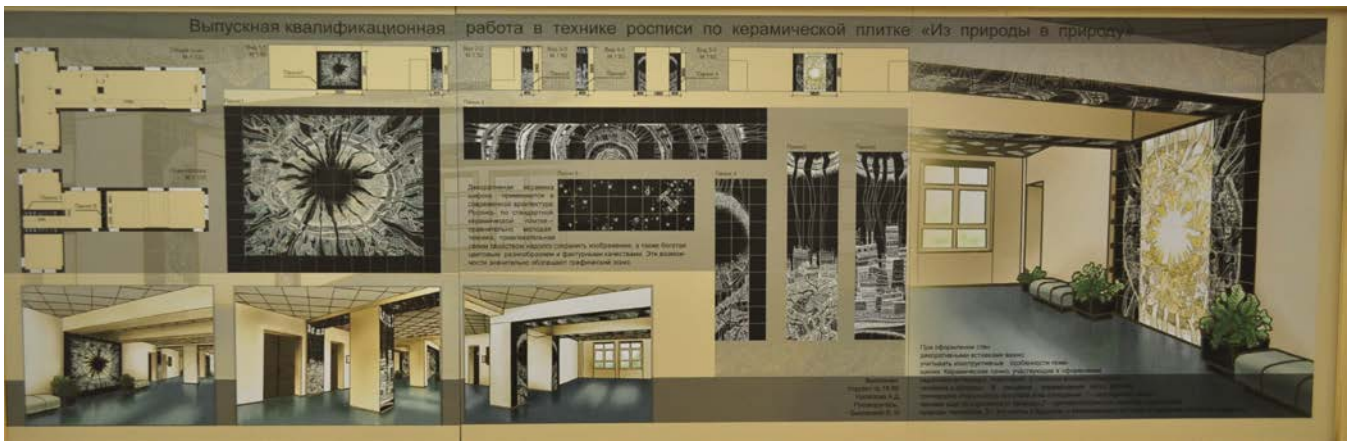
Выпускная квалификационная работа в технике росписи по керамической плитке «Из природы в природу»

Декоративная керамика широко применяется в современной архитектуре. Роспись по стандартной керамической плитке - сравнительно молодая техника, позволяющая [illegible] свойством надолго сохранять изображение, а также богатая цветовым разнообразием и фактурными качествами. Эти возможности значительно обогащают графический язык.

При оформлении стен декоративными вставками важно учитывать конструктивные особенности помещения. Керамическое панно, участвующее в оформлении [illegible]

Выполнила: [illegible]
Руководитель: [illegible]